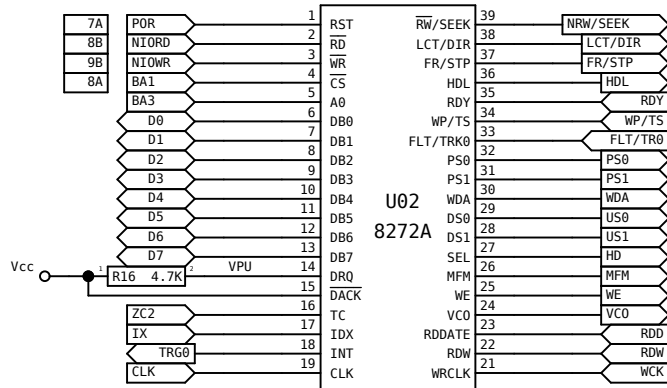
7A
8B
9B
8A

POR
NIORD
NIOWR
BA1
BA3
D0
D1
D2
D3
D4
D5
D6
D7
Vcc
1 R16 4.7K 2
VPU
ZC2
IX
TRG0
CLK

1 RST
2 $\overline{RD}$
3 $\overline{WR}$
4 $\overline{CS}$
5 A0
6 DB0
7 DB1
8 DB2
9 DB3
10 DB4
11 DB5
12 DB6
13 DB7
14 DRQ
15 $\overline{DACK}$
16 TC
17 IDX
18 INT
19 CLK

U02
8272A

39 $\overline{RW}$/SEEK
38 LCT/DIR
37 FR/STP
36 HDL
35 RDY
34 WP/TS
33 FLT/TRK0
32 PS0
31 PS1
30 WDA
29 DS0
28 DS1
27 SEL
26 MFM
25 WE
24 VCO
23 RDDATE
22 RDW
21 WRCLK

NRW/SEEK
LCT/DIR
FR/STP
HDL
RDY
WP/TS
FLT/TR0
PS0
PS1
WDA
US0
US1
HD
MFM
WE
VCO
RDD
RDW
WCK